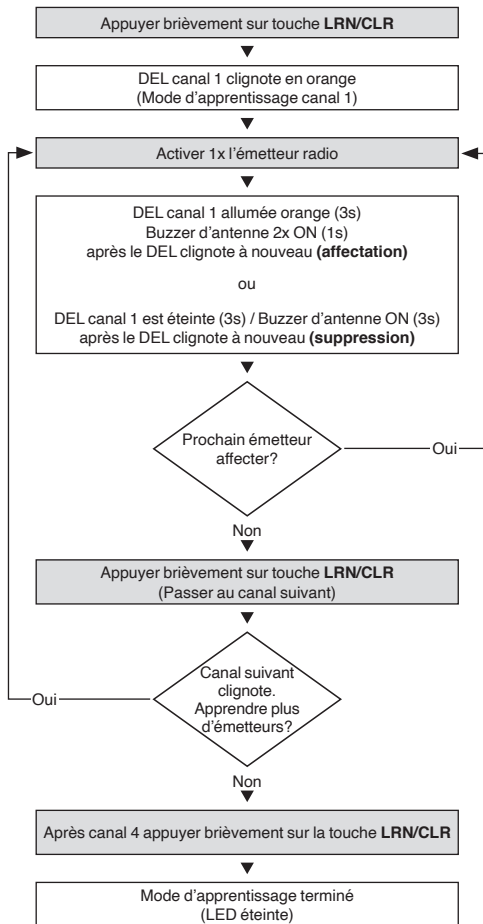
Appuyer brièvement sur touche **LRN/CLR**

DEL canal 1 clignote en orange
(Mode d'apprentissage canal 1)

Activer 1x l'émetteur radio

DEL canal 1 allumée orange (3s)
Buzzer d'antenne 2x ON (1s)
après le DEL clignote à nouveau **(affectation)**

ou

DEL canal 1 est éteinte (3s) / Buzzer d'antenne ON (3s)
après le DEL clignote à nouveau **(suppression)**

Prochain émetteur affecter?

Oui

Non

Appuyer brièvement sur touche **LRN/CLR**
(Passer au canal suivant)

Oui

Canal suivant clignote. Apprendre plus d'émetteurs?

Non

Après canal 4 appuyer brièvement sur la touche **LRN/CLR**

Mode d'apprentissage terminé
(LED éteinte)